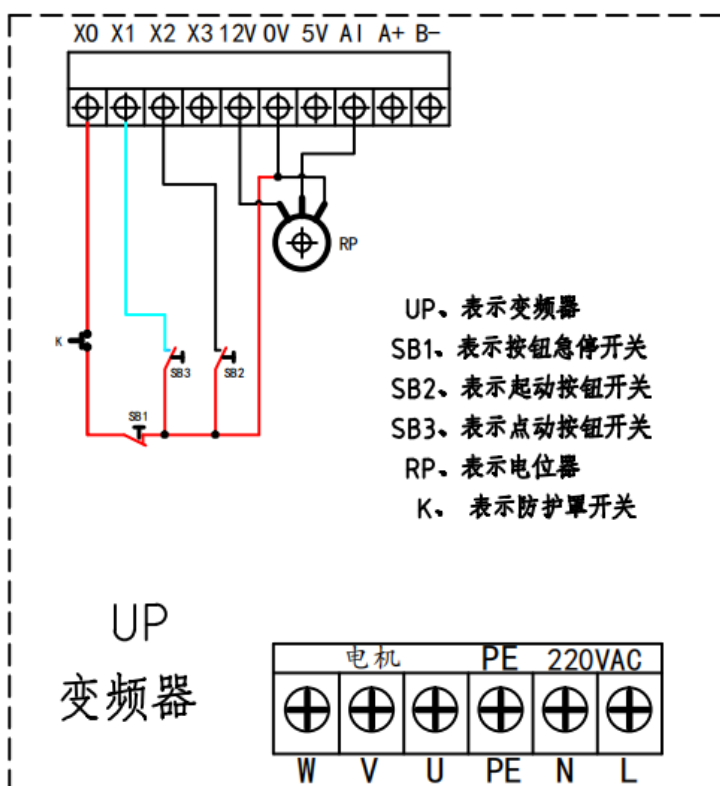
X0 X1 X2 X3 12V 0V 5V AI A+ B-

RP

K

SB3

SB2

SB1

UP、表示变频器
SB1、表示按钮急停开关
SB2、表示起动按钮开关
SB3、表示点动按钮开关
RP、表示电位器
K、 表示防护罩开关

UP
变频器

| 电机 | | | PE | 220VAC | |
|---|---|---|---|---|---|
| W | V | U | PE | N | L |